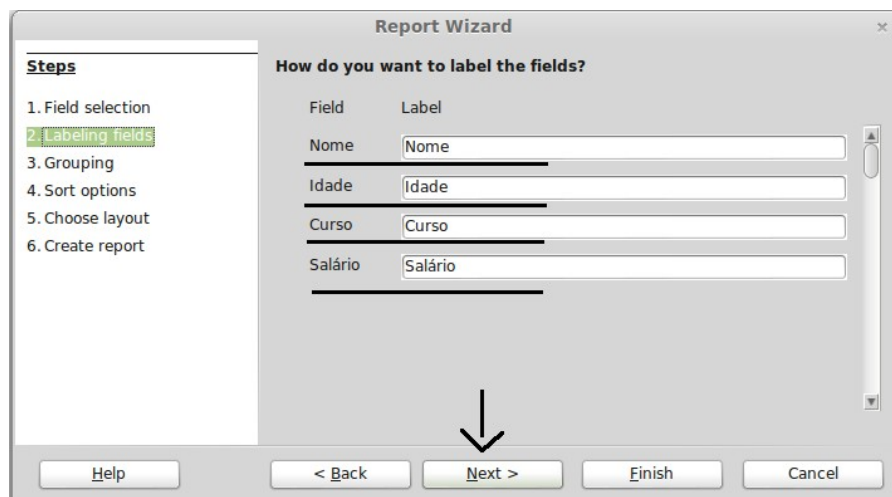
Report Wizard

Steps

1. Field selection
2. Labeling fields
3. Grouping
4. Sort options
5. Choose layout
6. Create report

How do you want to label the fields?

| Field | Label |
|---|---|
| Nome | Nome |
| Idade | Idade |
| Curso | Curso |
| Salário | Salário |

Help

< Back

Next >

Finish

Cancel